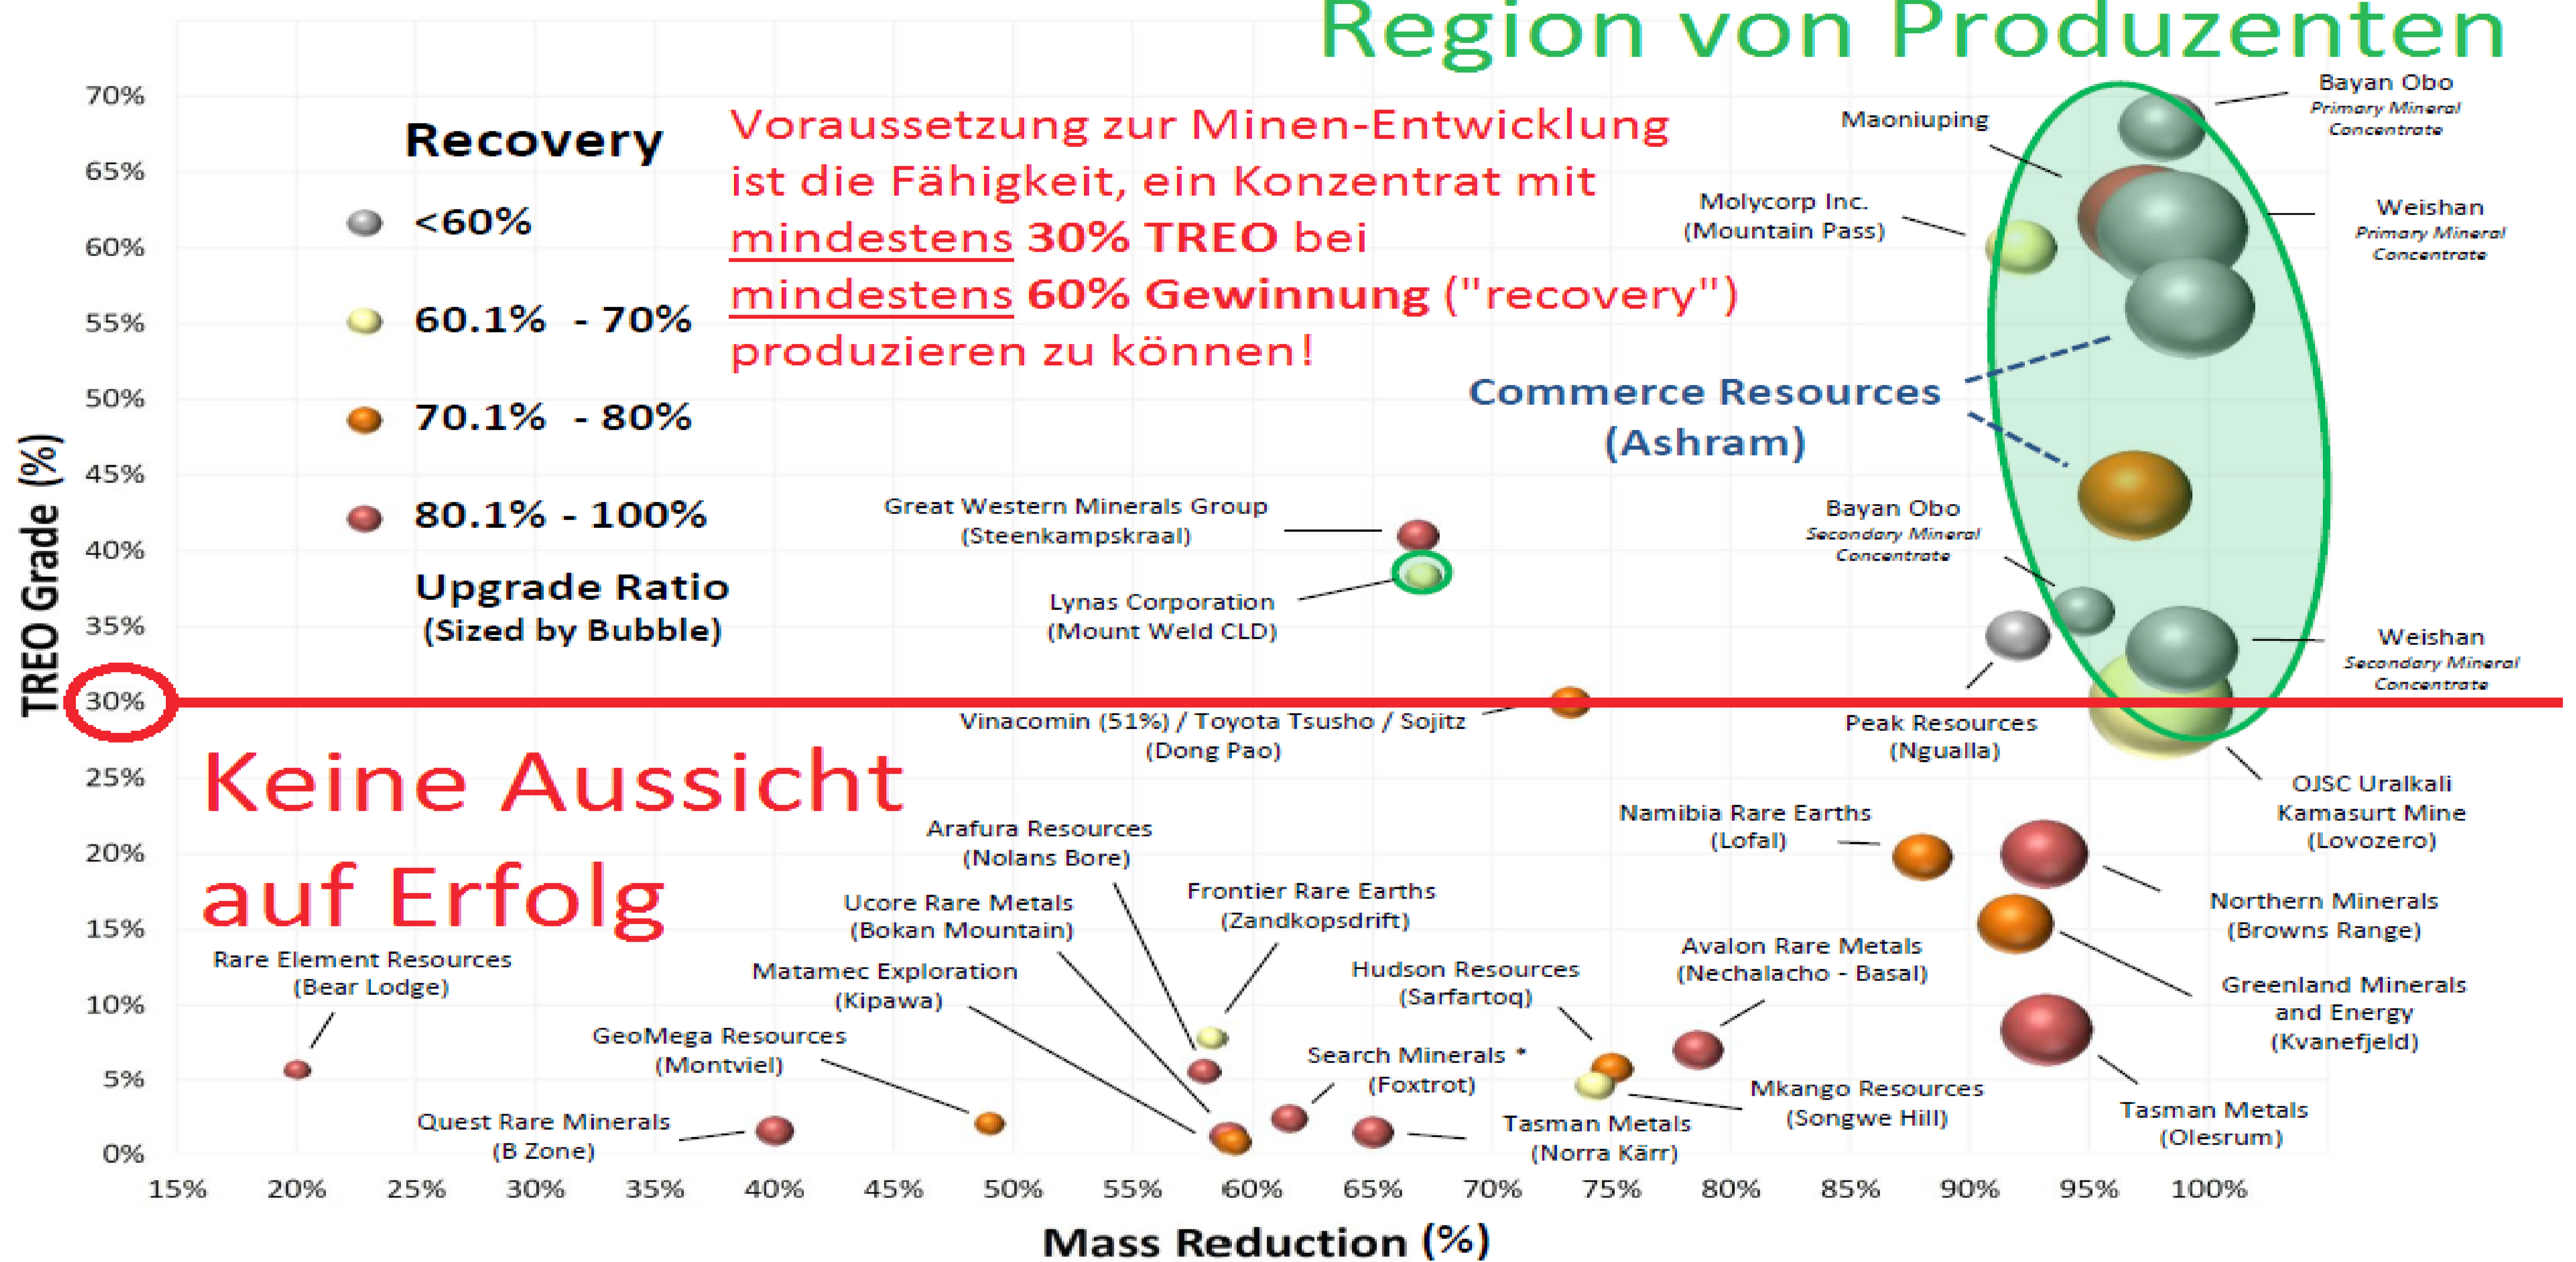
Region von Produzenten

Recovery
<60%
60.1% - 70%
70.1% - 80%
80.1% - 100%
Upgrade Ratio
(Sized by Bubble)

Voraussetzung zur Minen-Entwicklung ist die Fähigkeit, ein Konzentrat mit mindestens 30% TREO bei mindestens 60% Gewinnung ("recovery") produzieren zu können!

Keine Aussicht auf Erfolg

Commerce Resources (Ashram)

Bayan Obo
Primary Mineral Concentrate
Maoniuping
Molycorp Inc. (Mountain Pass)
Weishan
Primary Mineral Concentrate
Bayan Obo
Secondary Mineral Concentrate
Weishan
Secondary Mineral Concentrate
Peak Resources (Ngualla)
OJSC Uralkali Kamasurt Mine (Lovozero)
Great Western Minerals Group (Steenkampskraal)
Lynas Corporation (Mount Weld CLD)
Vinacomin (51%) / Toyota Tsusho / Sojitz (Dong Pao)
Namibia Rare Earths (Lofal)
Northern Minerals (Browns Range)
Greenland Minerals and Energy (Kvanefjeld)
Avalon Rare Metals (Nechalacho - Basal)
Tasman Metals (Olesrum)
Mkango Resources (Songwe Hill)
Tasman Metals (Norra Kärr)
Hudson Resources (Sarfartoq)
Search Minerals * (Foxtrot)
Frontier Rare Earths (Zandkopsdrift)
Arafura Resources (Nolans Bore)
Ucore Rare Metals (Bokan Mountain)
Matamec Exploration (Kipawa)
GeoMega Resources (Montviel)
Quest Rare Minerals (B Zone)
Rare Element Resources (Bear Lodge)

TREO Grade (%)
70%
65%
60%
55%
50%
45%
40%
35%
30%
25%
20%
15%
10%
5%
0%

15% 20% 25% 30% 35% 40% 45% 50% 55% 60% 65% 70% 75% 80% 85% 90% 95% 100%
Mass Reduction (%)